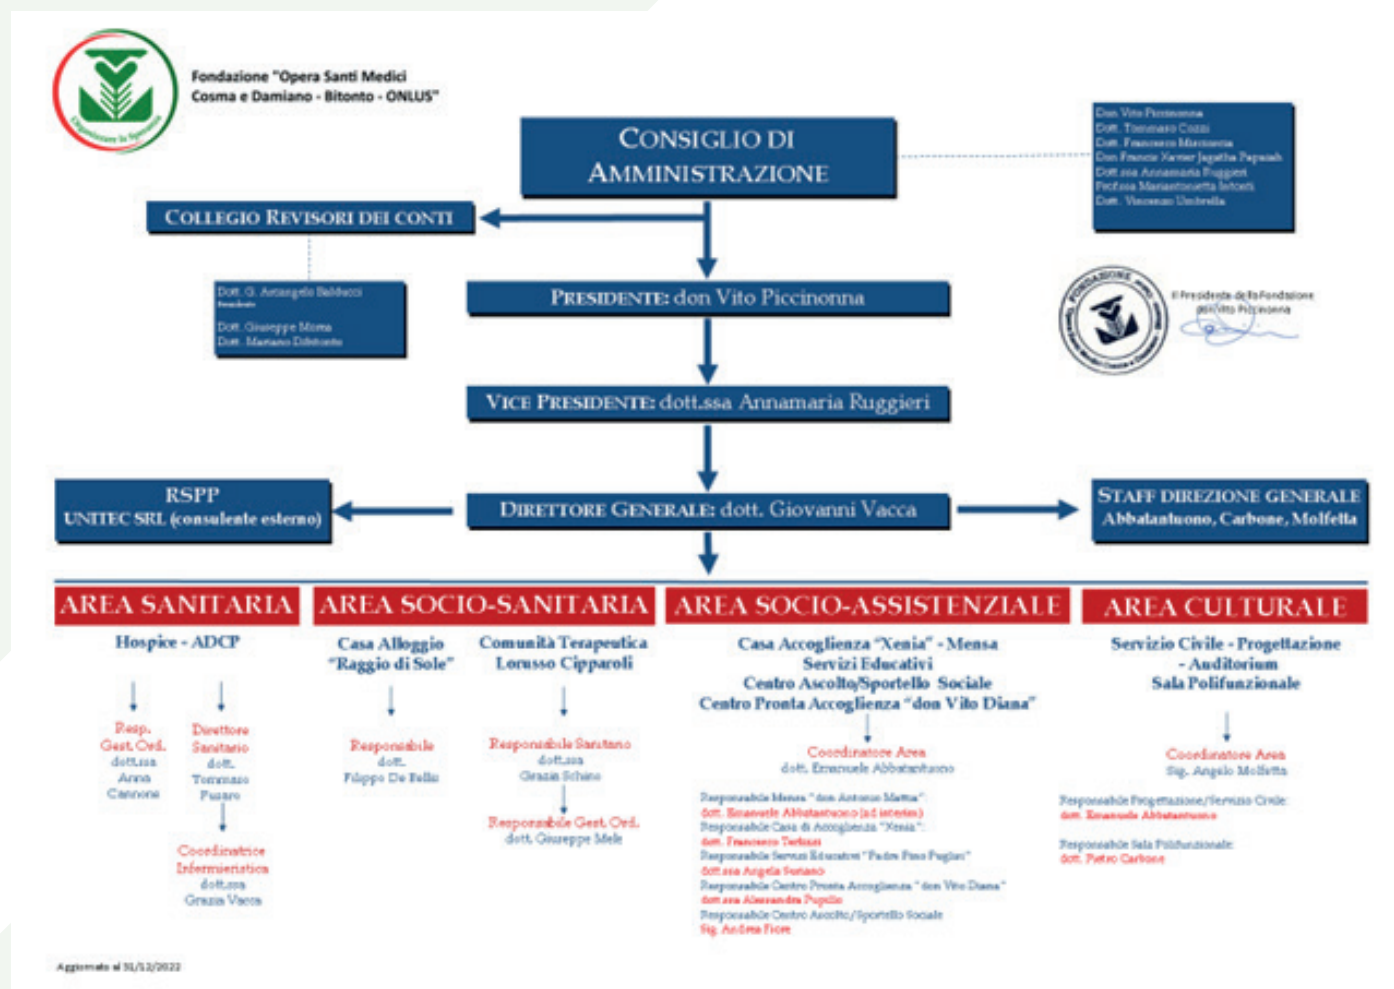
Fondazione "Opera Santi Medici Cosma e Damiano - Bitonto - ONLUS"

CONSIGLIO DI AMMINISTRAZIONE

Don Vito Piccinonna
Dott. Tommaso Cozzi
Dott. Francesco Marzano
Don Francis Xavier Jagatha Papaiah
Dott.ssa Annamaria Ruggieri
Prof.ssa Mariantonietta Iatoni
Dott. Vincenzo Umbrella

COLLEGIO REVISORI DEI CONTI

Dott. G. Arcangelo Balducci
Presidente
Dott. Giuseppe Mirra
Dott. Mariano Dibitonto

PRESIDENTE: don Vito Piccinonna

Il Presidente della Fondazione
don Vito Piccinonna

VICE PRESIDENTE: dott.ssa Annamaria Ruggieri

RSPP
UNITEC SRL (consulente esterno)

DIRETTORE GENERALE: dott. Giovanni Vacca

STAFF DIREZIONE GENERALE
Abbatantuono, Carbone, Molfetta

AREA SANITARIA

Hospice - ADCP

Resp. Gest. Ord. dott.ssa Anna Cannone

Direttore Sanitario dott. Tommaso Fusaro

Coordinatrice Infermieristica dott.ssa Grazia Vacca

AREA SOCIO-SANITARIA

Casa Alloggio "Raggio di Sole"

Responsabile dott. Filippo De Bellis

Comunità Terapeutica Lorusso Cipparoli

Responsabile Sanitario dott.ssa Grazia Schiavo

Responsabile Gest. Ord. dott. Giuseppe Mele

AREA SOCIO-ASSISTENZIALE

Casa Accoglienza "Xenia" - Mensa
Servizi Educativi
Centro Ascolto/Sportello Sociale
Centro Pronta Accoglienza "don Vito Diana"

Coordinatore Area
dott. Emanuele Abbatantuono

Responsabile Mensa "don Antonio Mattia":
dott. Emanuele Abbatantuono (ad interim)
Responsabile Casa di Accoglienza "Xenia":
dott. Francesco Terlizzi
Responsabile Servizi Educativi "Padre Pino Puglisi"
dott.ssa Angela Sunano
Responsabile Centro Pronta Accoglienza "don Vito Diana"
dott.ssa Alessandra Pupillo
Responsabile Centro Ascolto/Sportello Sociale
Sig. Andrea Fiore

AREA CULTURALE

Servizio Civile - Progettazione - Auditorium
Sala Polifunzionale

Coordinatore Area
Sig. Angelo Molfetta

Responsabile Progettazione/Servizio Civile:
dott. Emanuele Abbatantuono

Responsabile Sala Polifunzionale:
dott. Pietro Carbone

Aggiornato al 31/12/2022